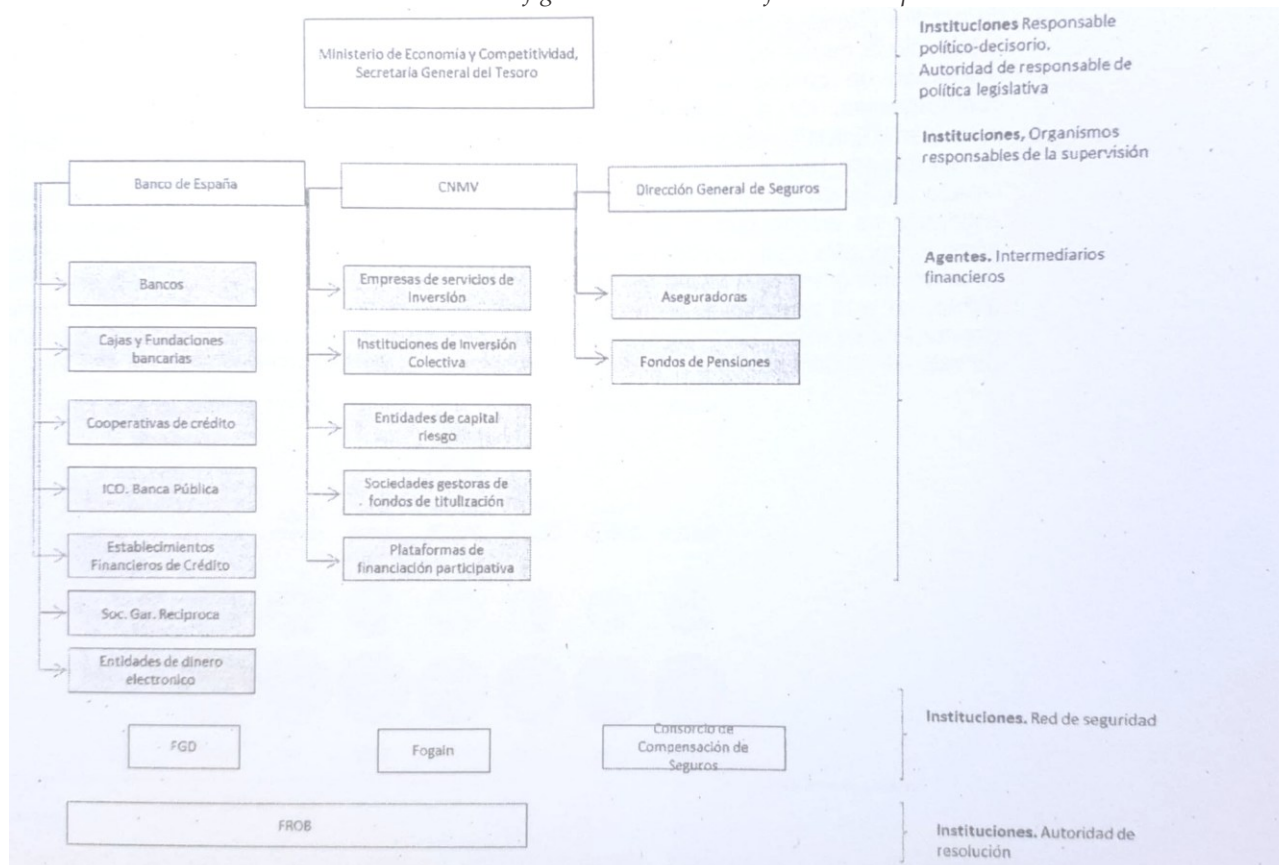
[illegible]

Ministerio de Economía y Competitividad, Secretaría General del Tesoro

Instituciones Responsable político-decisorio. Autoridad de responsable de política legislativa

Banco de España

CNMV

Dirección General de Seguros

Instituciones, Organismos responsables de la supervisión

Bancos

Cajas y Fundaciones bancarias

Cooperativas de crédito

ICO. Banca Pública

Establecimientos Financieros de Crédito

Soc. Gar. Reciproca

Entidades de dinero electronico

Empresas de servicios de inversión

Instituciones de Inversión Colectiva

Entidades de capital riesgo

Sociedades gestoras de fondos de titulización

Plataformas de financiación participativa

Aseguradoras

Fondos de Pensiones

Agentes. Intermediarios financieros

FGD

Fogain

Consorcio de Compensación de Seguros

Instituciones. Red de seguridad

FROB

Instituciones. Autoridad de resolución